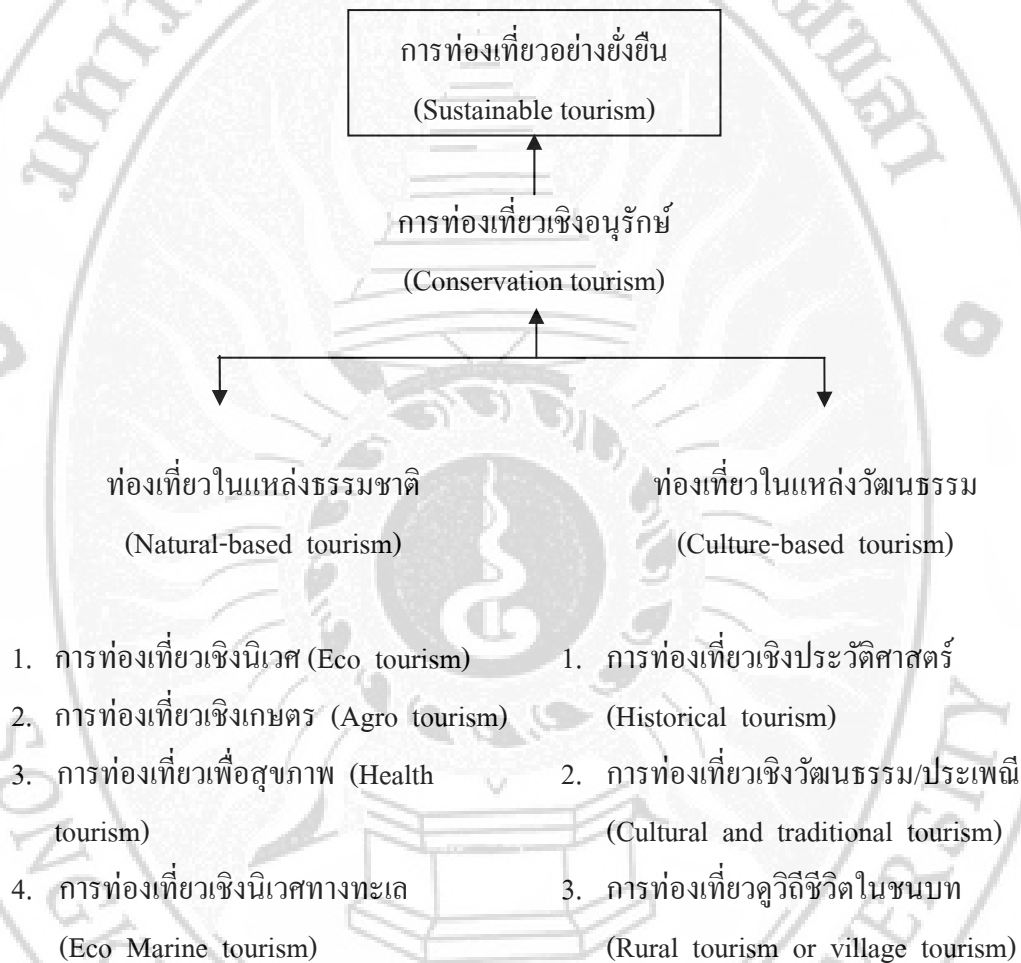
การท่องเที่ยวอย่างยั่งยืน
(Sustainable tourism)

การท่องเที่ยวเชิงอนุรักษ์
(Conservation tourism)

ท่องเที่ยวในแหล่งธรรมชาติ
(Natural-based tourism)

1. การท่องเที่ยวเชิงนิเวศ (Eco tourism)
2. การท่องเที่ยวเชิงเกษตร (Agro tourism)
3. การท่องเที่ยวเพื่อสุขภาพ (Health tourism)
4. การท่องเที่ยวเชิงนิเวศทางทะเล (Eco Marine tourism)

ท่องเที่ยวในแหล่งวัฒนธรรม
(Culture-based tourism)

1. การท่องเที่ยวเชิงประวัติศาสตร์ (Historical tourism)
2. การท่องเที่ยวเชิงวัฒนธรรม/ประเพณี (Cultural and traditional tourism)
3. การท่องเที่ยวดูวิถีชีวิตในชนบท (Rural tourism or village tourism)